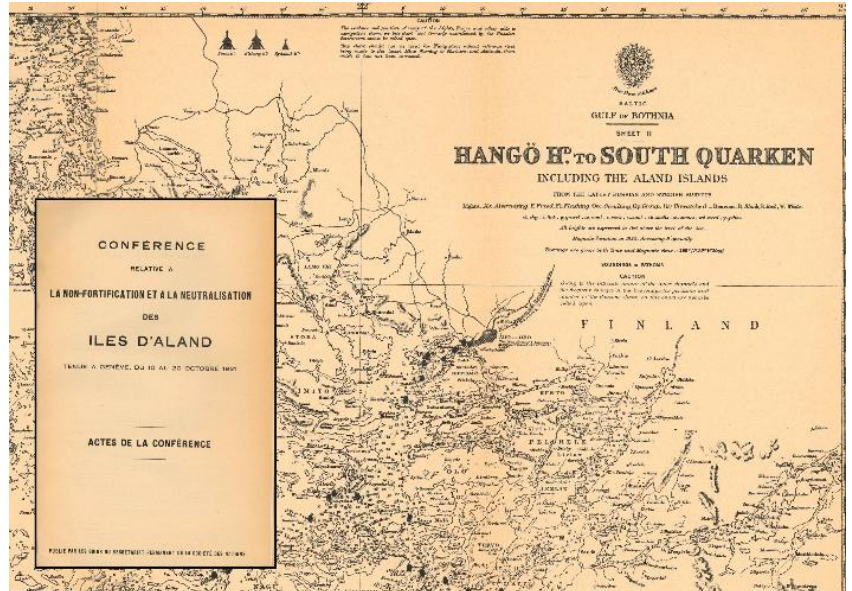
CONFÉRENCE

RELATIVE A

LA NON-FORTIFICATION ET A LA NEUTRALISATION

DES

ILES D'ALAND

TENUE A GENÈVE, DU 10 AU 20 OCTOBRE 1921

ACTES DE LA CONFÉRENCE

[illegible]

BALTIC

GULF OF BOTHNIA

SHEET II

HANGÖ H$^{D.}$ TO SOUTH QUARKEN

INCLUDING THE ALAND ISLANDS

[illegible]

CAUTION

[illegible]

FINLAND

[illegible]